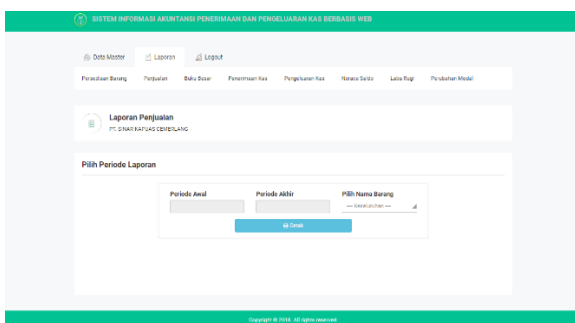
SISTEM INFORMASI AKUNTANSI PENERIMAAN DAN PENGELUARAN KAS BERBASIS WEB

Data Master Laporan Logout

Persediaan Barang Penjualan Buku Besar Penerimaan Kas Pengeluaran Kas Neraca Saldo Laba Rugi Perubahan Modal

Laporan Penjualan
PT. SINAR KAPUAS CEMERLANG

Pilih Periode Laporan

Periode Awal Periode Akhir Pilih Nama Barang
--- Keseluruhan ---

Cetak

Copyright © 2018. All rights reserved.